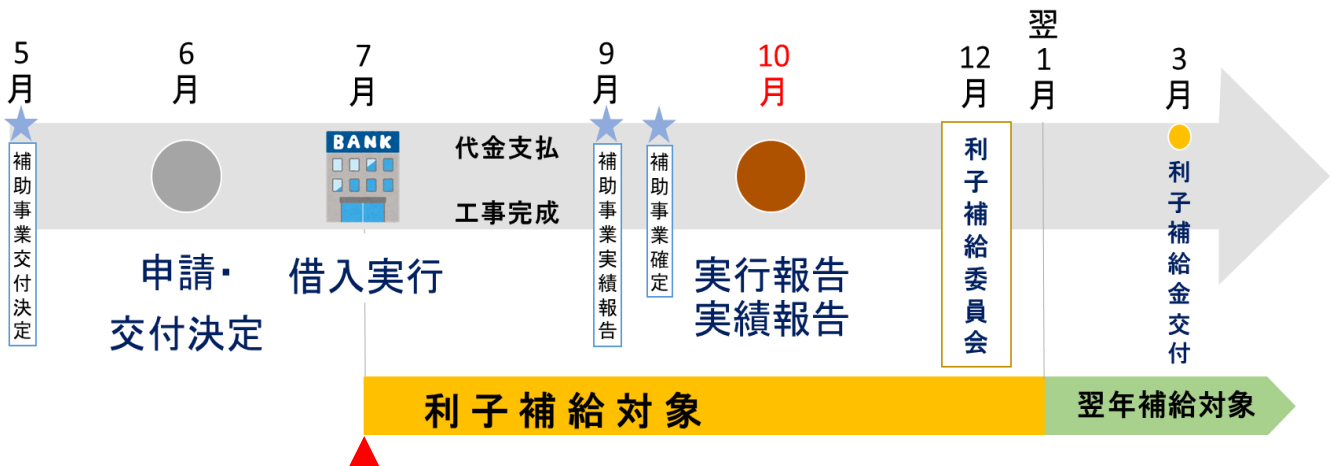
5月

補助事業交付決定

6月

申請・交付決定

7月

BANK

借入実行

代金支払

工事完成

9月

補助事業実績報告

補助事業確定

10月

実行報告
実績報告

12月

利子補給委員会

翌1月

3月

利子補給金交付

利子補給対象

翌年補給対象